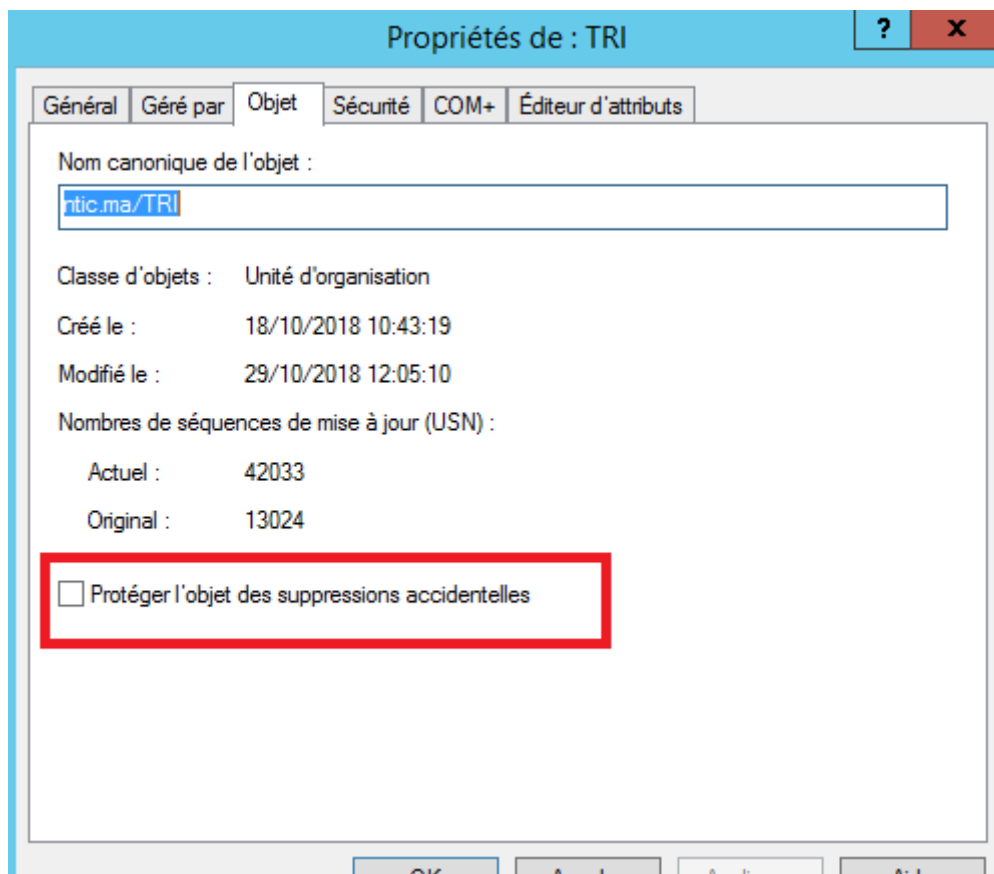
Propriétés de : TRI

?

X

Général | Géré par | Objet | Sécurité | COM+ | Éditeur d'attributs

Nom canonique de l'objet :

ntic.ma/TRI

Classe d'objets : Unité d'organisation

Créé le : 18/10/2018 10:43:19

Modifié le : 29/10/2018 12:05:10

Nombres de séquences de mise à jour (USN) :

Actuel : 42033

Original : 13024

Protéger l'objet des suppressions accidentelles

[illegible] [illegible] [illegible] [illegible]